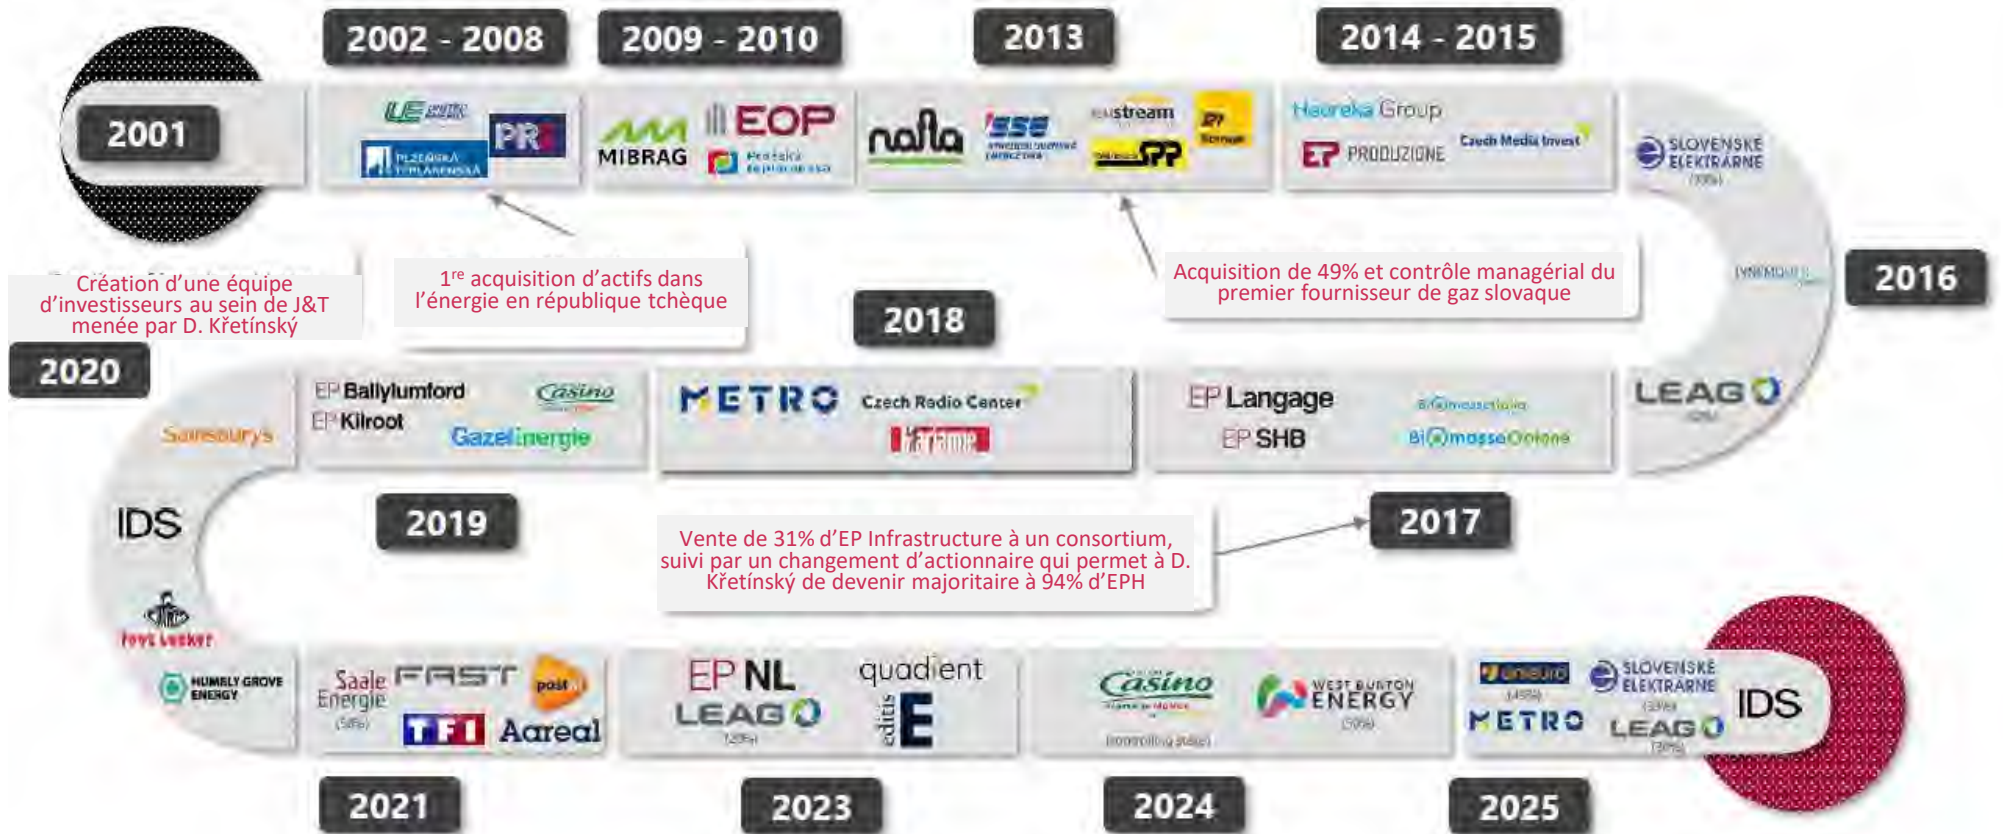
2002 - 2008

2009 - 2010

2013

2014 - 2015

2001

PLZEŇSKÁ TEPLÁRENSKÁ

PRT

MIBRAG

EOP

nafta

SSE

eustream

SPP

Heureka Group

EP PRODUZIONE

Czech Media Invest

SLOVENSKÉ ELEKTRÁRNE

Création d'une équipe d'investisseurs au sein de J&T menée par D. Křetínský

1$^{re}$ acquisition d'actifs dans l'énergie en république tchèque

Acquisition de 49% et contrôle managérial du premier fournisseur de gaz slovaque

2016

2020

2018

EP Ballylumford

EP Kilroot

Casino

Gazelenergie

Sainsbury's

METRO

Czech Radio Center

Marianne

EP Langage

EP SHB

Biomasse Ostiglia

Biomassa Ootone

LEAG

IDS

2019

2017

Vente de 31% d'EP Infrastructure à un consortium, suivi par un changement d'actionnaire qui permet à D. Křetínský de devenir majoritaire à 94% d'EPH

Foot Locker

HUMBLY GROVE ENERGY

Saale Energie

FAST

post nl

TF1

Aareal

EP NL

LEAG

quadient

editis

Casino

WEST BURTON ENERGY

Fnac Darty

SLOVENSKÉ ELEKTRÁRNE

METRO

LEAG

IDS

2021

2023

2024

2025